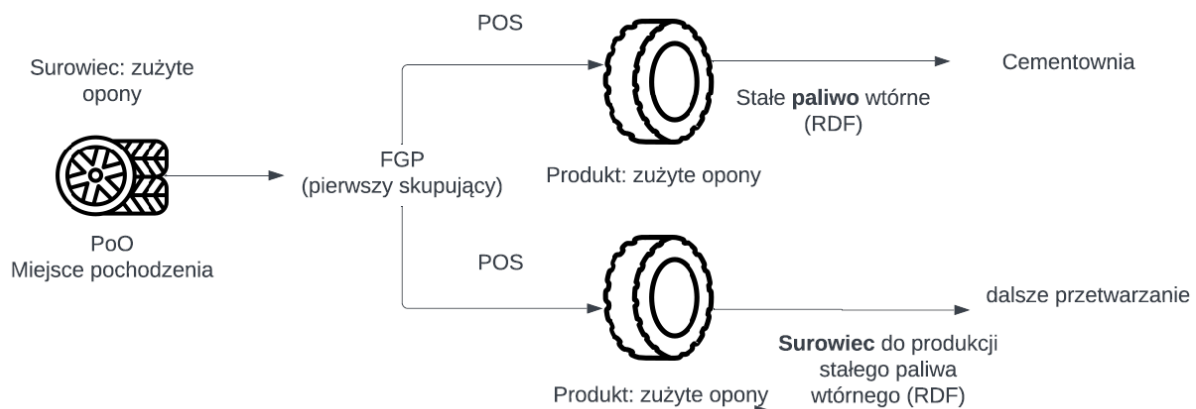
Surowiec: zużyte opony

PoO
Miejsce pochodzenia

FGP
(pierwszy skupujący)

POS

Produkt: zużyte opony

Stałe **paliwo** wtórne (RDF)

Cementownia

POS

Produkt: zużyte opony

**Surowiec** do produkcji stałego paliwa wtórnego (RDF)

dalsze przetwarzanie